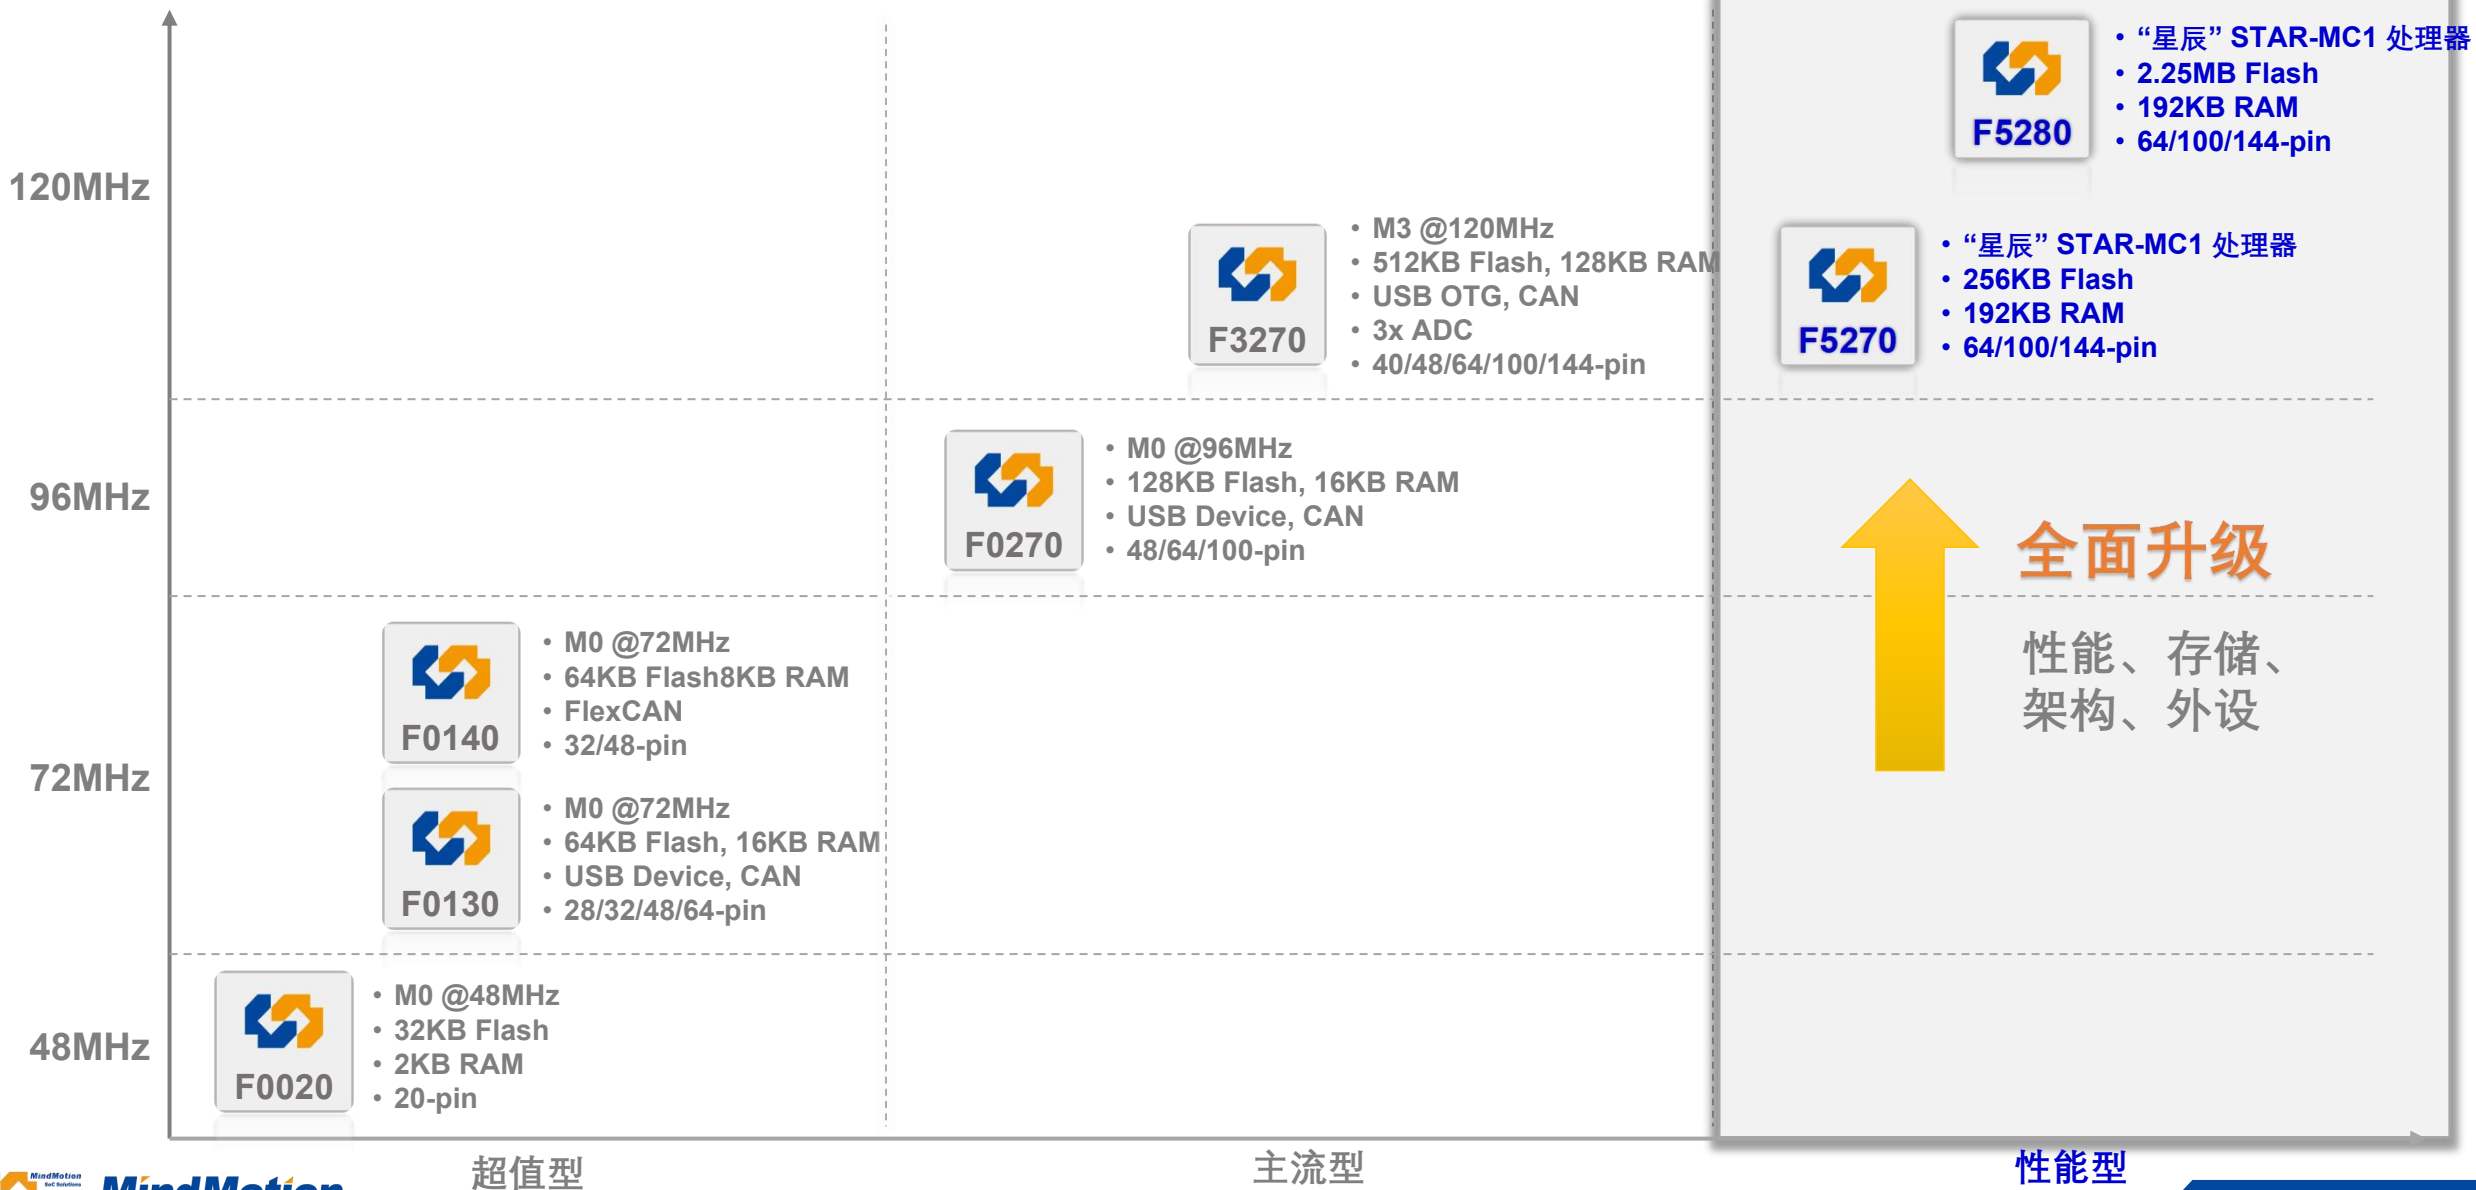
120MHz
96MHz
72MHz
48MHz

F5280
• “星辰” STAR-MC1 处理器
• 2.25MB Flash
• 192KB RAM
• 64/100/144-pin

F3270
• M3 @120MHz
• 512KB Flash, 128KB RAM
• USB OTG, CAN
• 3x ADC
• 40/48/64/100/144-pin

F5270
• “星辰” STAR-MC1 处理器
• 256KB Flash
• 192KB RAM
• 64/100/144-pin

F0270
• M0 @96MHz
• 128KB Flash, 16KB RAM
• USB Device, CAN
• 48/64/100-pin

全面升级

性能、存储、架构、外设

F0140
• M0 @72MHz
• 64KB Flash8KB RAM
• FlexCAN
• 32/48-pin

F0130
• M0 @72MHz
• 64KB Flash, 16KB RAM
• USB Device, CAN
• 28/32/48/64-pin

F0020
• M0 @48MHz
• 32KB Flash
• 2KB RAM
• 20-pin

超值型
主流型
性能型

MindMotion